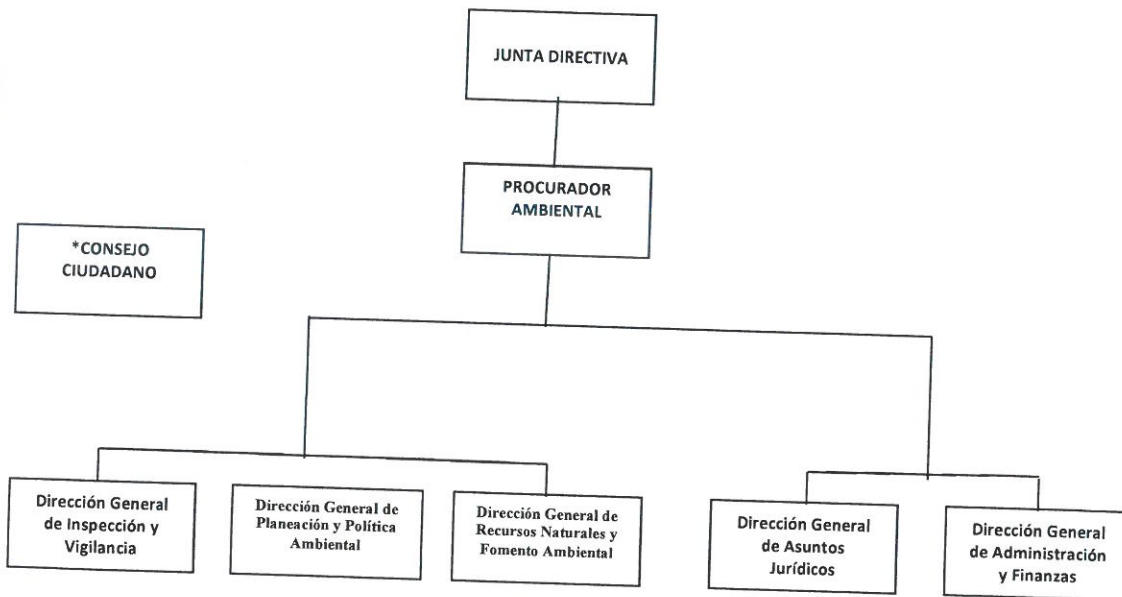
JUNTA DIRECTIVA

PROCURADOR AMBIENTAL

*CONSEJO CIUDADANO

Dirección General de Inspección y Vigilancia

Dirección General de Planeación y Política Ambiental

Dirección General de Recursos Naturales y Fomento Ambiental

Dirección General de Asuntos Jurídicos

Dirección General de Administración y Finanzas